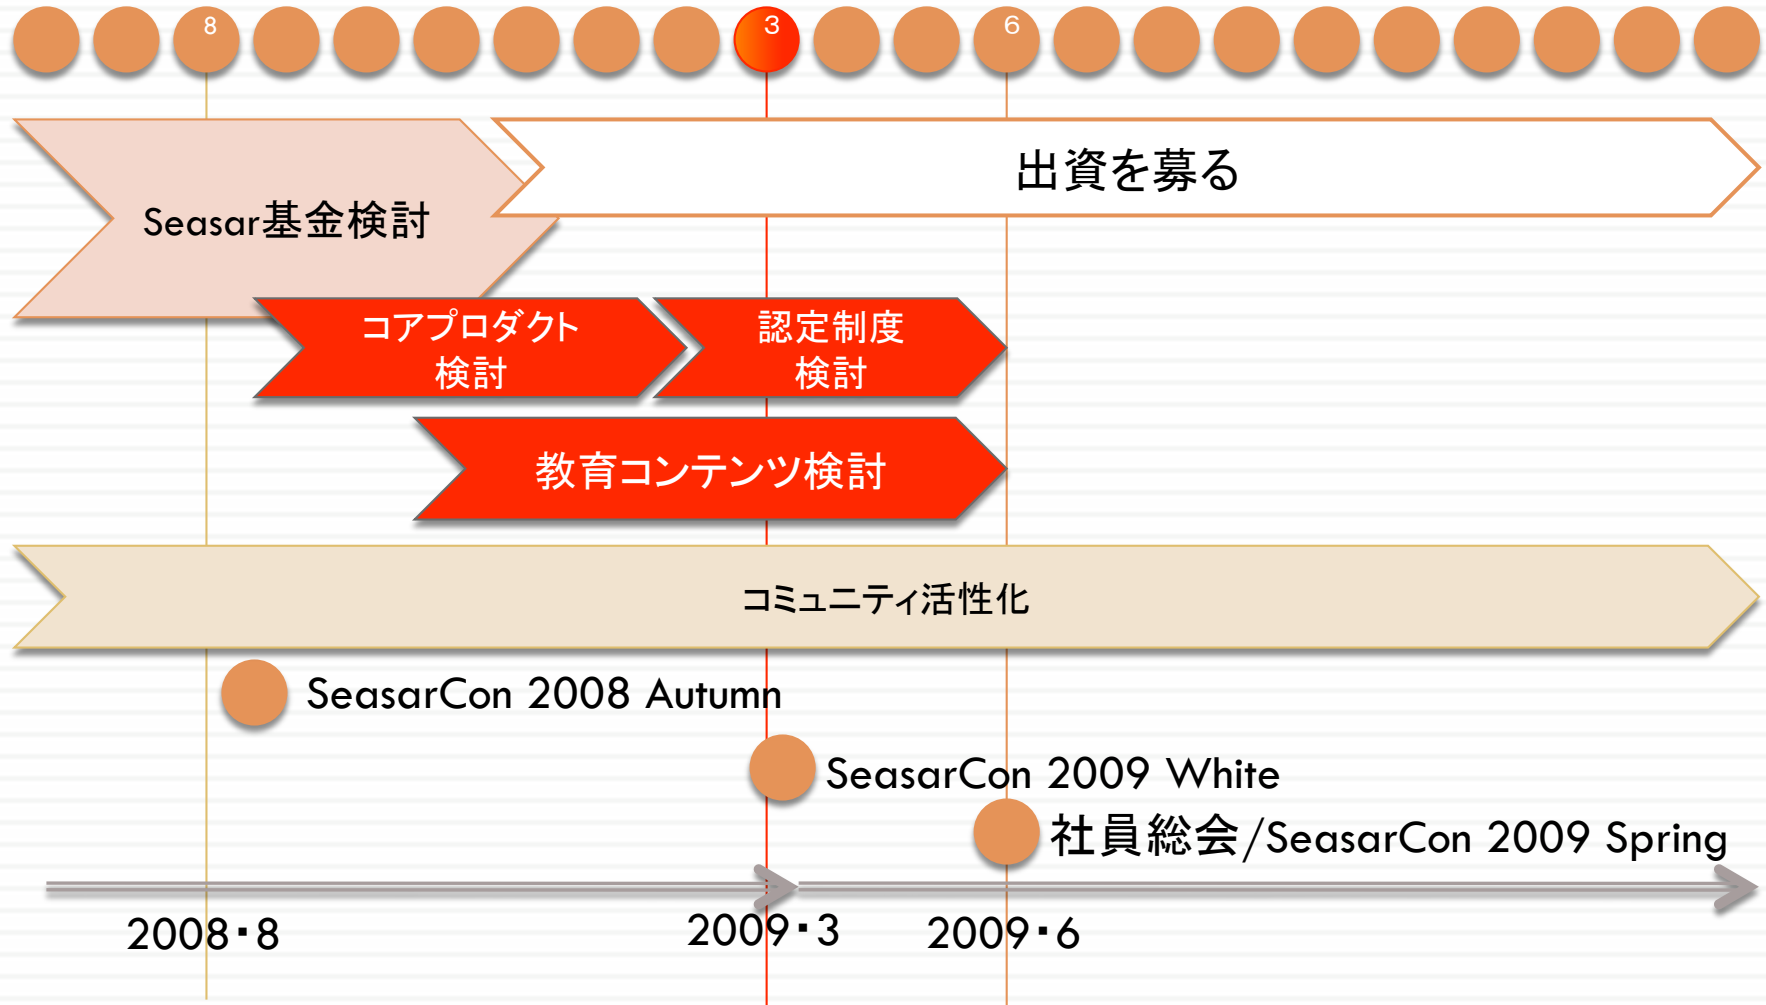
8 3 6

出資を募る

Seasar基金検討

コアプロダクト検討

認定制度検討

教育コンテンツ検討

コミュニティ活性化

SeasarCon 2008 Autumn

SeasarCon 2009 White

社員総会/SeasarCon 2009 Spring

2008・8

2009・3

2009・6